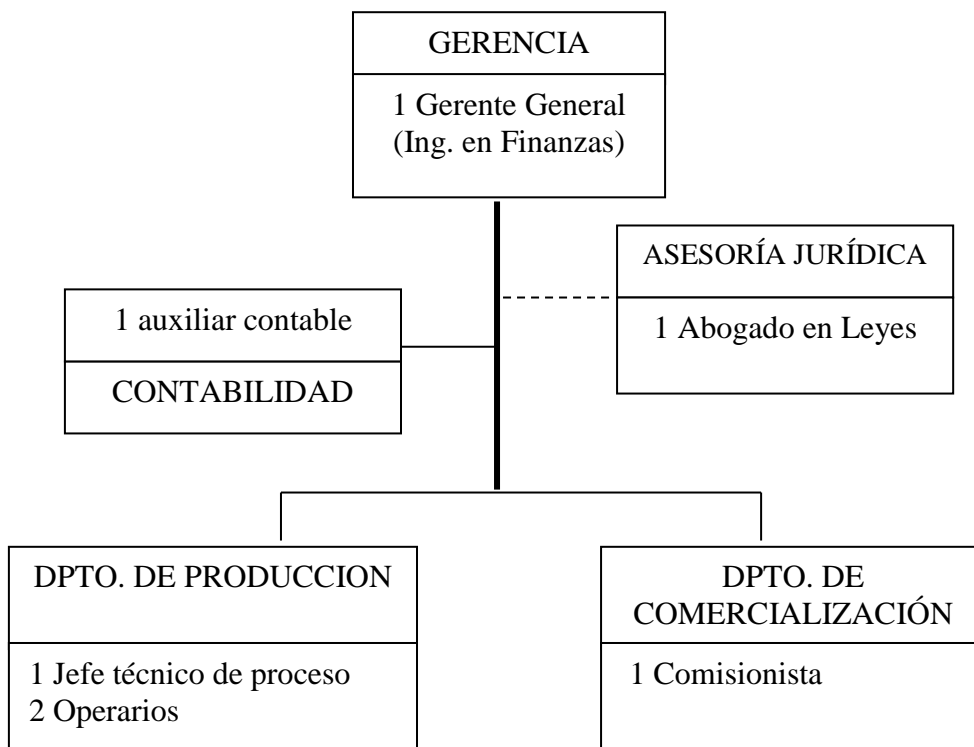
GERENCIA

1 Gerente General
(Ing. en Finanzas)

ASESORÍA JURÍDICA

1 Abogado en Leyes

1 auxiliar contable

CONTABILIDAD

DPTO. DE PRODUCCION

1 Jefe técnico de proceso
2 Operarios

DPTO. DE COMERCIALIZACIÓN

1 Comisionista